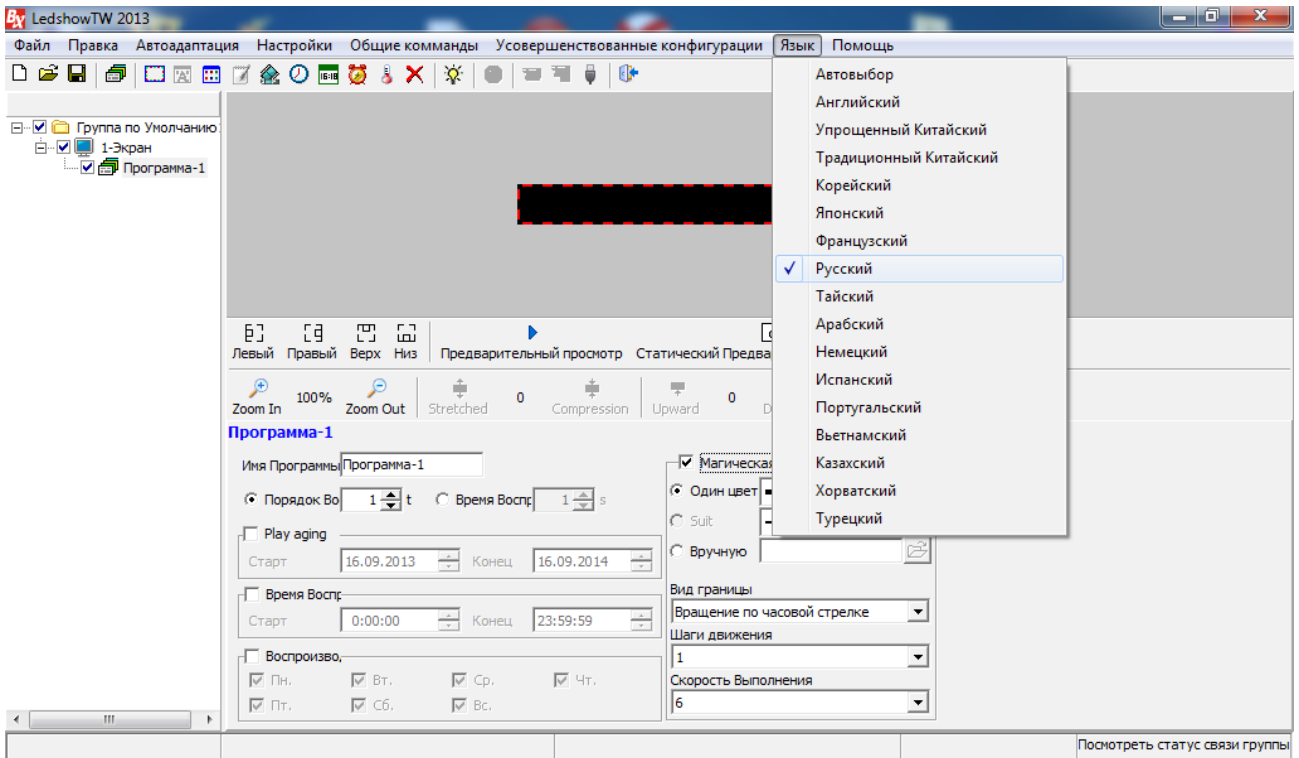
LedshowTW 2013

Файл Правка Автоадаптация Настройки Общие команды Усовершенствованные конфигурации Язык Помощь

Группа по Умолчанию
1-Экран
Программа-1

Автовыбор
Английский
Упрощенный Китайский
Традиционный Китайский
Корейский
Японский
Французский
✓ Русский
Тайский
Арабский
Немецкий
Испанский
Португальский
Вьетнамский
Казахский
Хорватский
Турецкий

Левый Правый Верх Низ Предварительный просмотр Статический Предва

Zoom In 100% Zoom Out Stretched 0 Compression Upward 0 D

Программа-1

Имя Программы Программа-1

Порядок Во 1 t Время Воспр 1 s

Play aging
Старт 16.09.2013 Конец 16.09.2014

Время Воспр
Старт 0:00:00 Конец 23:59:59

Воспроизво,
Пн. Вт. Ср. Чт.
Пт. Сб. Вс.

Магическая
Один цвет
Suit
Вручную

Вид границы
Вращение по часовой стрелке
Шаги движения
1
Скорость Выполнения
6

Посмотреть статус связи группы